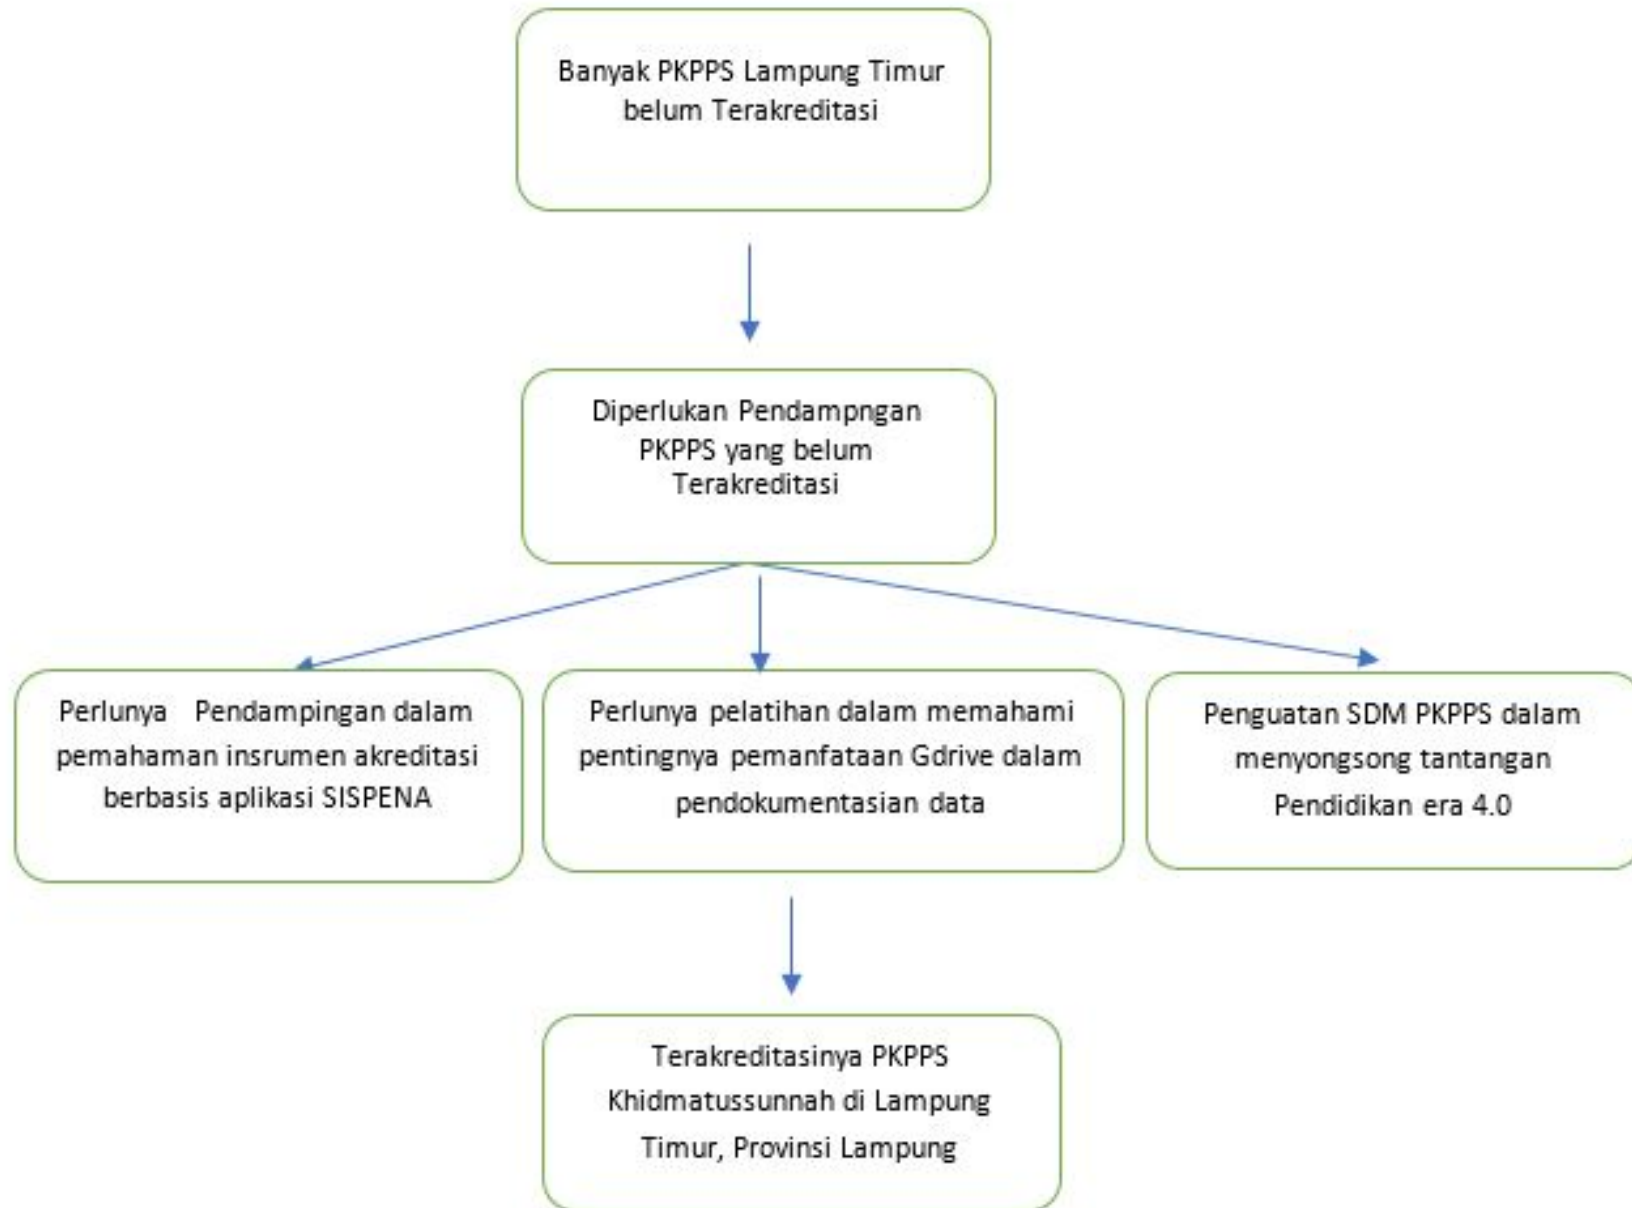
Banyak PKPPS Lampung Timur belum Terakreditasi

Diperlukan Pendampngan PKPPS yang belum Terakreditasi

Perlunya Pendampingan dalam pemahaman insrumen akreditasi berbasis aplikasi SISPENA

Perlunya pelatihan dalam memahami pentingnya pemanfataan Gdrive dalam pendokumentasian data

Penguatan SDM PKPPS dalam menyongsong tantangan Pendidikan era 4.0

Terakreditasinya PKPPS Khidmatussunnah di Lampung Timur, Provinsi Lampung